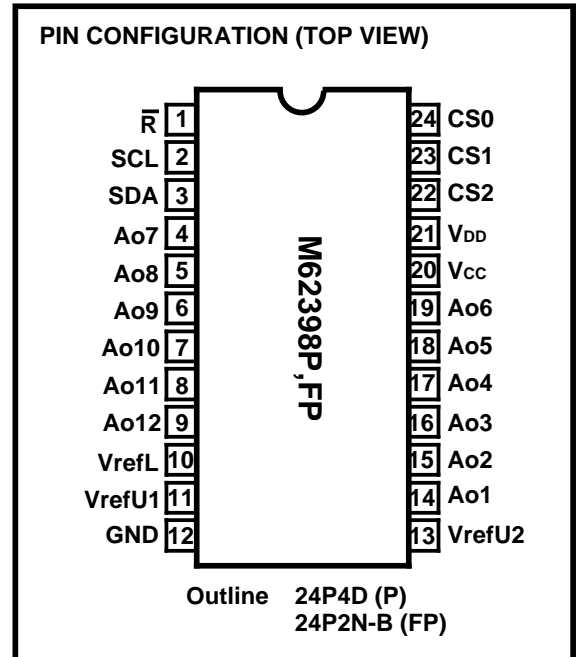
PIN CONFIGURATION (TOP VIEW)

| Left pin | No. | No. | Right pin |
|---|---|---|---|
| $\overline{R}$ | 1 | 24 | CS0 |
| SCL | 2 | 23 | CS1 |
| SDA | 3 | 22 | CS2 |
| Ao7 | 4 | 21 | $V_{DD}$ |
| Ao8 | 5 | 20 | $V_{CC}$ |
| Ao9 | 6 | 19 | Ao6 |
| Ao10 | 7 | 18 | Ao5 |
| Ao11 | 8 | 17 | Ao4 |
| Ao12 | 9 | 16 | Ao3 |
| VrefL | 10 | 15 | Ao2 |
| VrefU1 | 11 | 14 | Ao1 |
| GND | 12 | 13 | VrefU2 |

M62398P,FP

Outline 24P4D (P)
24P2N-B (FP)